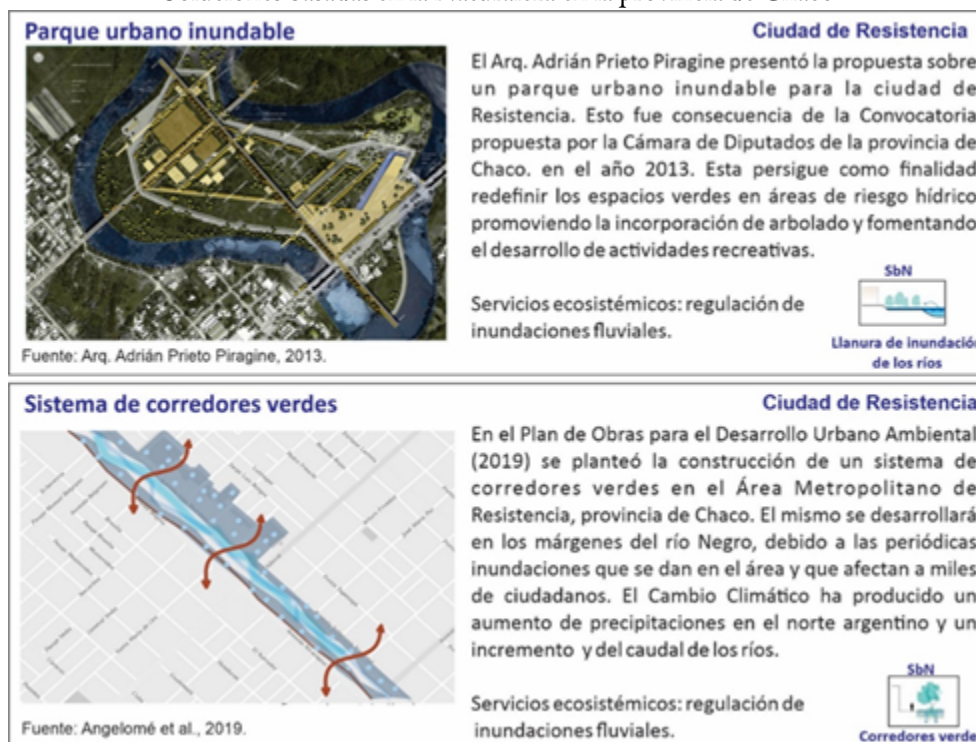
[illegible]

Parque urbano inundable

Ciudad de Resistencia

El Arq. Adrián Prieto Piragine presentó la propuesta sobre un parque urbano inundable para la ciudad de Resistencia. Esto fue consecuencia de la Convocatoria propuesta por la Cámara de Diputados de la provincia de Chaco. en el año 2013. Esta persigue como finalidad redefinir los espacios verdes en áreas de riesgo hídrico promoviendo la incorporación de arbolado y fomentando el desarrollo de actividades recreativas.

Servicios ecosistémicos: regulación de inundaciones fluviales.

SbN

Llanura de inundación de los ríos

Fuente: Arq. Adrián Prieto Piragine, 2013.

Sistema de corredores verdes

Ciudad de Resistencia

En el Plan de Obras para el Desarrollo Urbano Ambiental (2019) se planteó la construcción de un sistema de corredores verdes en el Área Metropolitano de Resistencia, provincia de Chaco. El mismo se desarrollará en los márgenes del río Negro, debido a las periódicas inundaciones que se dan en el área y que afectan a miles de ciudadanos. El Cambio Climático ha producido un aumento de precipitaciones en el norte argentino y un incremento y del caudal de los ríos.

Servicios ecosistémicos: regulación de inundaciones fluviales.

SbN

Corredores verde

Fuente: Angelomé et al., 2019.